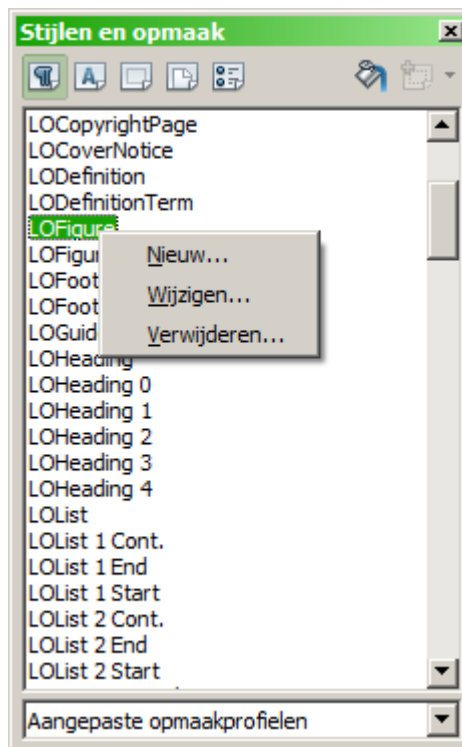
Stijlen en opmaak

LOCopyrightPage
LOCoverNotice
LODefinition
LODefinitionTerm
LOFigure
LOFigur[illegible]
LOFoot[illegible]
LOFoot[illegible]
LOGuid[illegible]
LOHeading
LOHeading 0
LOHeading 1
LOHeading 2
LOHeading 3
LOHeading 4
LOList
LOList 1 Cont.
LOList 1 End
LOList 1 Start
LOList 2 Cont.
LOList 2 End
LOList 2 Start

Nieuw...
Wijzigen...
Verwijderen...

Aangepaste opmaakprofielen